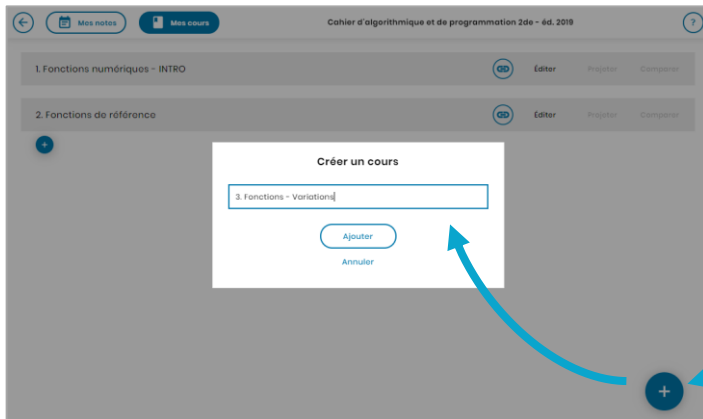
Mes notes

Mes cours

Cahier d'algorithmique et de programmation 2de - éd. 2019

?

1. Fonctions numériques - INTRO

Éditer

Projeter

Comparer

2. Fonctions de référence

Éditer

Projeter

Comparer

+

Créer un cours

3. Fonctions - Variations

Ajouter

Annuler

+